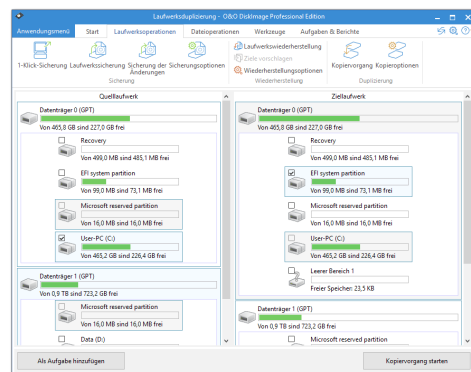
Laufwerksduplizierung – O&O DiskImage Professional Edition

Anwendungsmenü Start Laufwerksoperationen Dateioperationen Werkzeuge Aufgaben & Berichte

1-Klick-Sicherung Laufwerkssicherung Sicherung der Änderungen Sicherungsoptionen
Sicherung

Laufwerkswiederherstellung
Ziele vorschlagen
Wiederherstellungsoptionen
Wiederherstellung

Kopiervorgang Kopieroptionen
Duplizierung

Quelllaufwerk

Datenträger 0 (GPT)
Von 465,8 GB sind 227,0 GB frei

Recovery
Von 499,0 MB sind 485,1 MB frei

EFI system partition
Von 99,0 MB sind 73,1 MB frei

Microsoft reserved partition
Von 16,0 MB sind 16,0 MB frei

User-PC (C:)
Von 465,2 GB sind 226,4 GB frei

Datenträger 1 (GPT)
Von 0,9 TB sind 723,2 GB frei

Microsoft reserved partition
Von 16,0 MB sind 16,0 MB frei

Data (D:)

Ziellaufwerk

Datenträger 0 (GPT)
Von 465,8 GB sind 227,0 GB frei

Recovery
Von 499,0 MB sind 485,1 MB frei

EFI system partition
Von 99,0 MB sind 73,1 MB frei

Microsoft reserved partition
Von 16,0 MB sind 16,0 MB frei

User-PC (C:)
Von 465,2 GB sind 226,4 GB frei

Leerer Bereich 1
Freier Speicher: 23,5 KB

Datenträger 1 (GPT)
Von 0,9 TB sind 723,2 GB frei

Microsoft reserved partition

Als Aufgabe hinzufügen

Kopiervorgang starten